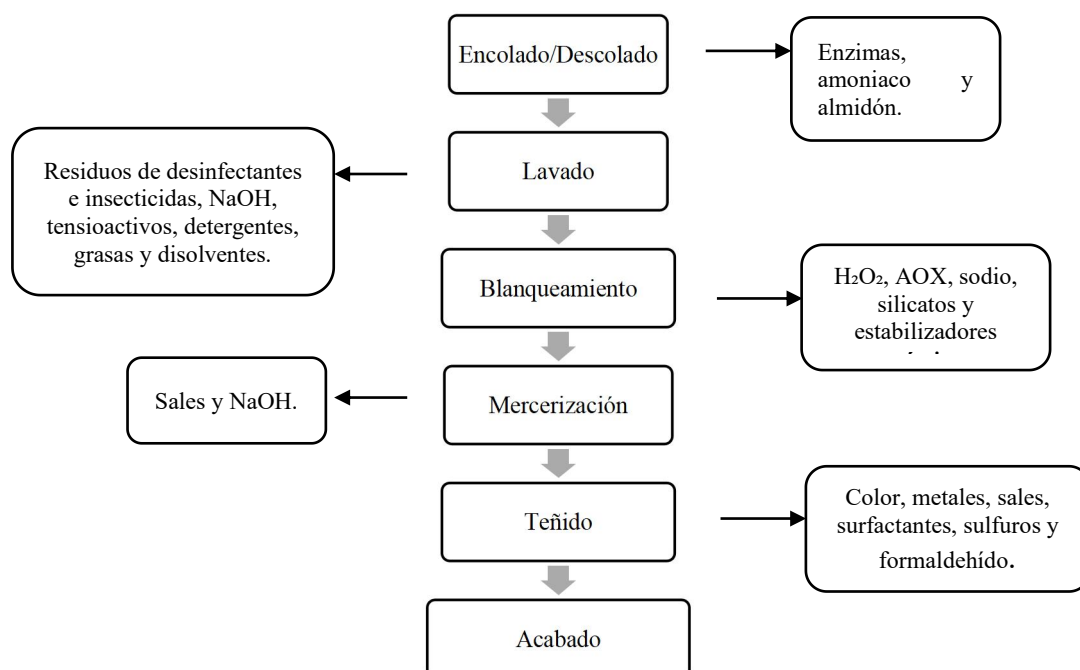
Encolado/Descolado

Enzimas, amoniaco y almidón.

Residuos de desinfectantes e insecticidas, NaOH, tensioactivos, detergentes, grasas y disolventes.

Lavado

Blanqueamiento

$H_2O_2$, AOX, sodio, silicatos y estabilizadores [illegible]

Sales y NaOH.

Mercerización

Teñido

Color, metales, sales, surfactantes, sulfuros y formaldehído.

Acabado